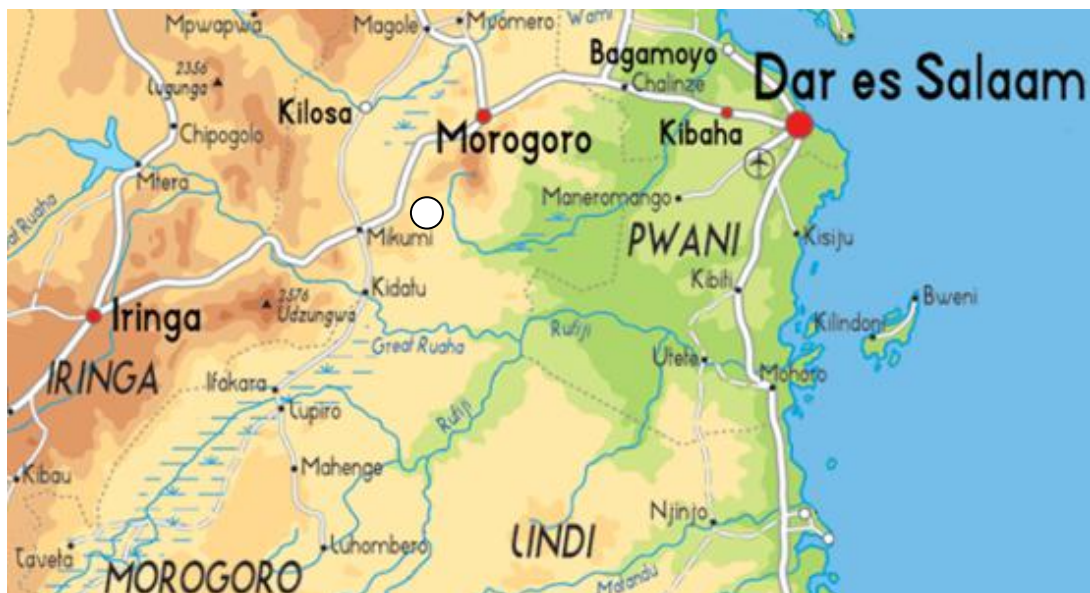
Mpwapwa
Magole
Mvomero
Wami
Bagamoyo
Chalinze
Dar es Salaam
2356
Lugunga
Kilosa
Morogoro
Kibaha
Chipogolo
Mtera
Maneromango
Ruaha
Mikumi
PWANI
Kisiju
Kibiti
Kidatu
2576
Udzungwa
Bweni
Iringa
Kilindoni
Rufiji
Great Ruaha
Utete
IRINGA
Ifakara
Mohoro
Lupiro
Rufiji
Mahenge
Kibau
Njinjo
LINDI
Luhombero
Taveta
MOROGORO
Matandu